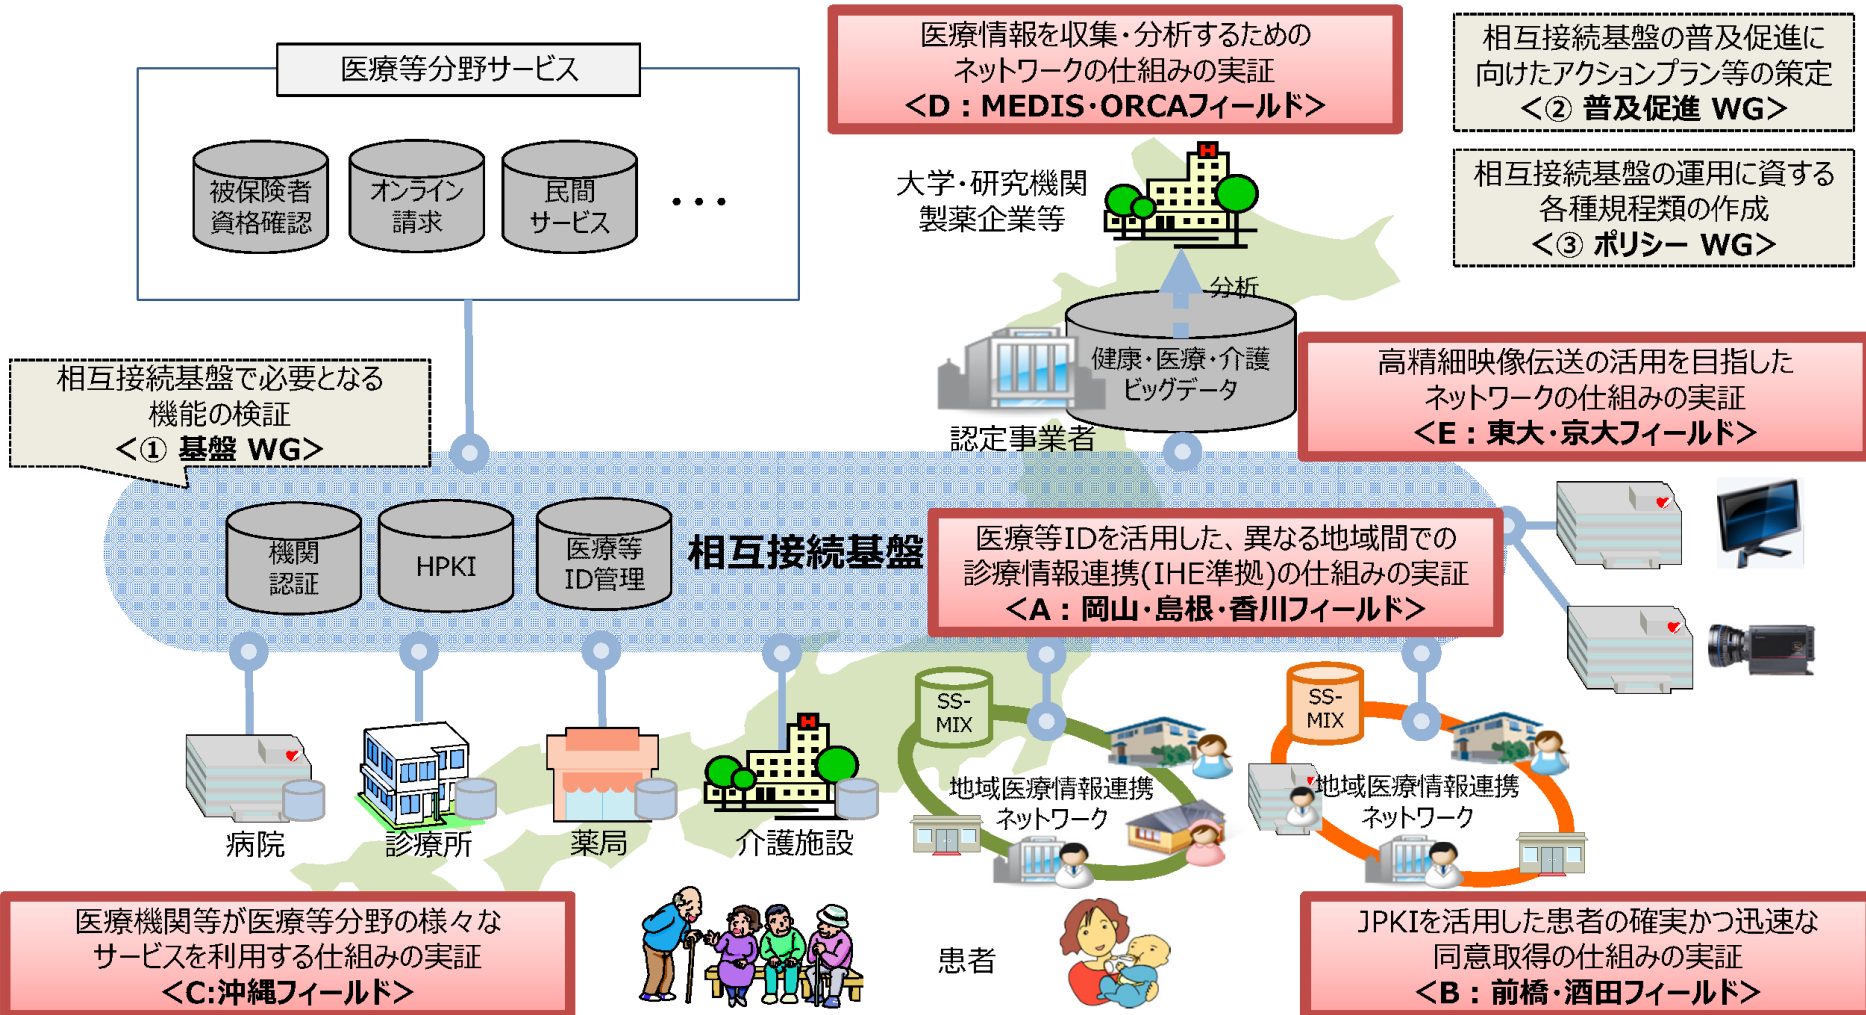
医療等分野サービス

被保険者資格確認

オンライン請求

民間サービス

・・・

医療情報を収集・分析するためのネットワークの仕組みの実証
<D：MEDIS・ORCAフィールド>

相互接続基盤の普及促進に向けたアクションプラン等の策定
<② 普及促進 WG>

相互接続基盤の運用に資する各種規程類の作成
<③ ポリシー WG>

大学・研究機関
製薬企業等

分析

健康・医療・介護ビッグデータ

認定事業者

相互接続基盤で必要となる機能の検証
<① 基盤 WG>

高精細映像伝送の活用を目指したネットワークの仕組みの実証
<E：東大・京大フィールド>

機関認証

HPKI

医療等ID管理

相互接続基盤

医療等IDを活用した、異なる地域間での診療情報連携(IHE準拠)の仕組みの実証
<A：岡山・島根・香川フィールド>

SS-MIX

SS-MIX

地域医療情報連携ネットワーク

地域医療情報連携ネットワーク

病院

診療所

薬局

介護施設

医療機関等が医療等分野の様々なサービスを利用する仕組みの実証
<C:沖縄フィールド>

患者

JPKIを活用した患者の確実かつ迅速な同意取得の仕組みの実証
<B：前橋・酒田フィールド>